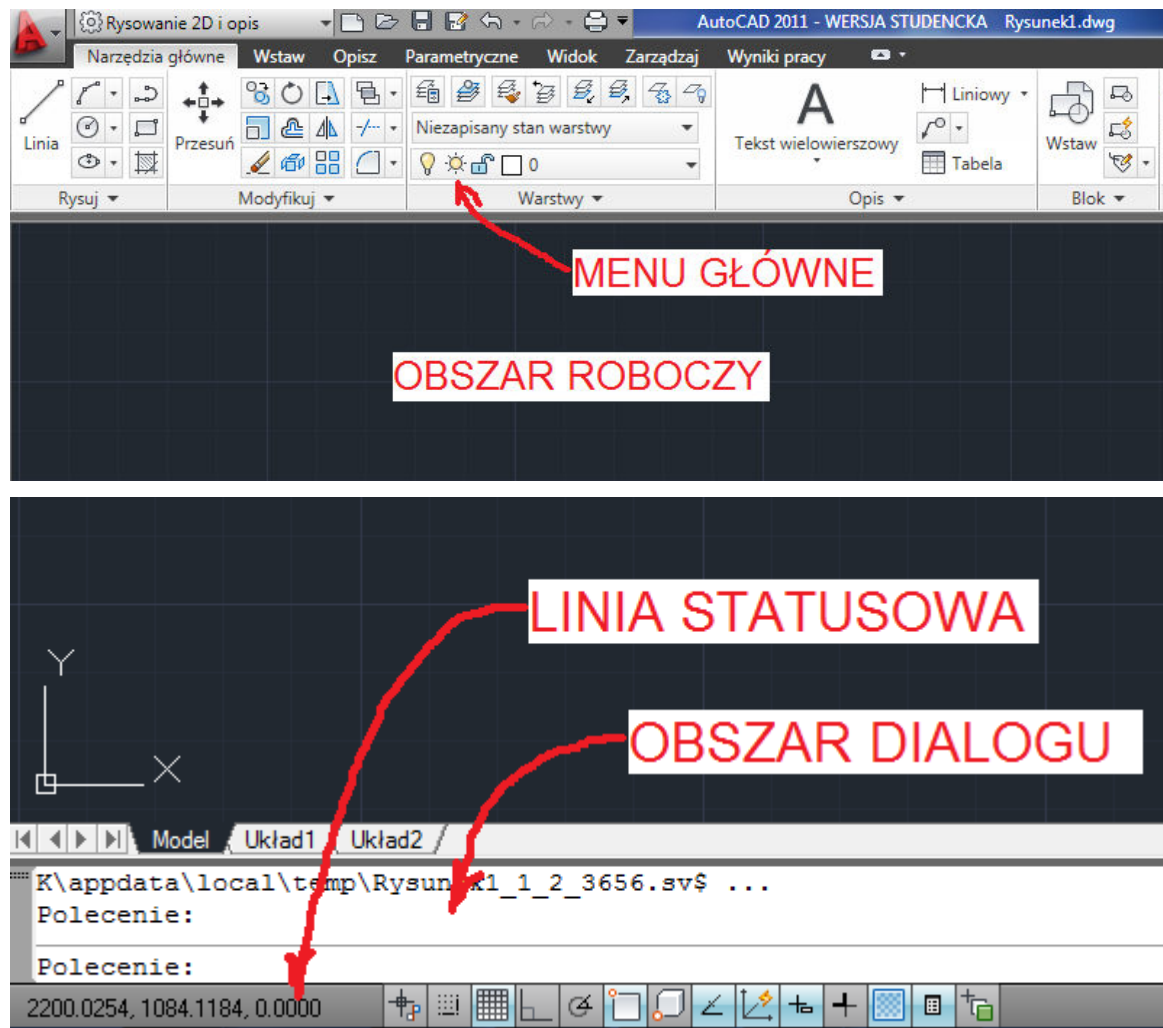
Rysowanie 2D i opis
AutoCAD 2011 - WERSJA STUDENCKA Rysunek1.dwg
Narzędzia główne Wstaw Opisz Parametryczne Widok Zarządzaj Wyniki pracy
Linia
Przesuń
Niezapisany stan warstwy
0
Tekst wielowierszowy
Liniowy
Tabela
Wstaw
Rysuj
Modyfikuj
Warstwy
Opis
Blok

MENU GŁÓWNE

OBSZAR ROBOCZY

LINIA STATUSOWA

OBSZAR DIALOGU

Y
X

Model Układ1 Układ2

K\appdata\local\temp\Rysun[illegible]k1_1_2_3656.sv$ ...
Polecenie:

Polecenie:

2200.0254, 1084.1184, 0.0000